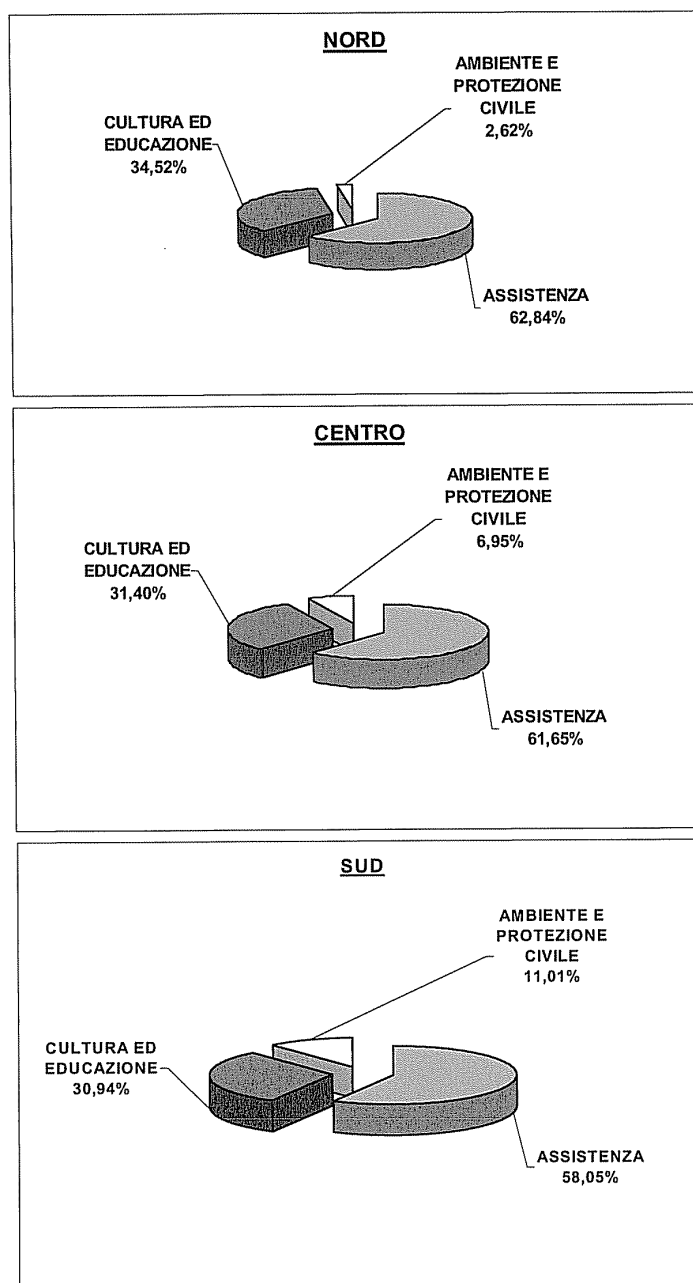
NORD

AMBIENTE E PROTEZIONE CIVILE
2,62%

CULTURA ED EDUCAZIONE
34,52%

ASSISTENZA
62,84%

CENTRO

AMBIENTE E PROTEZIONE CIVILE
6,95%

CULTURA ED EDUCAZIONE
31,40%

ASSISTENZA
61,65%

SUD

AMBIENTE E PROTEZIONE CIVILE
11,01%

CULTURA ED EDUCAZIONE
30,94%

ASSISTENZA
58,05%